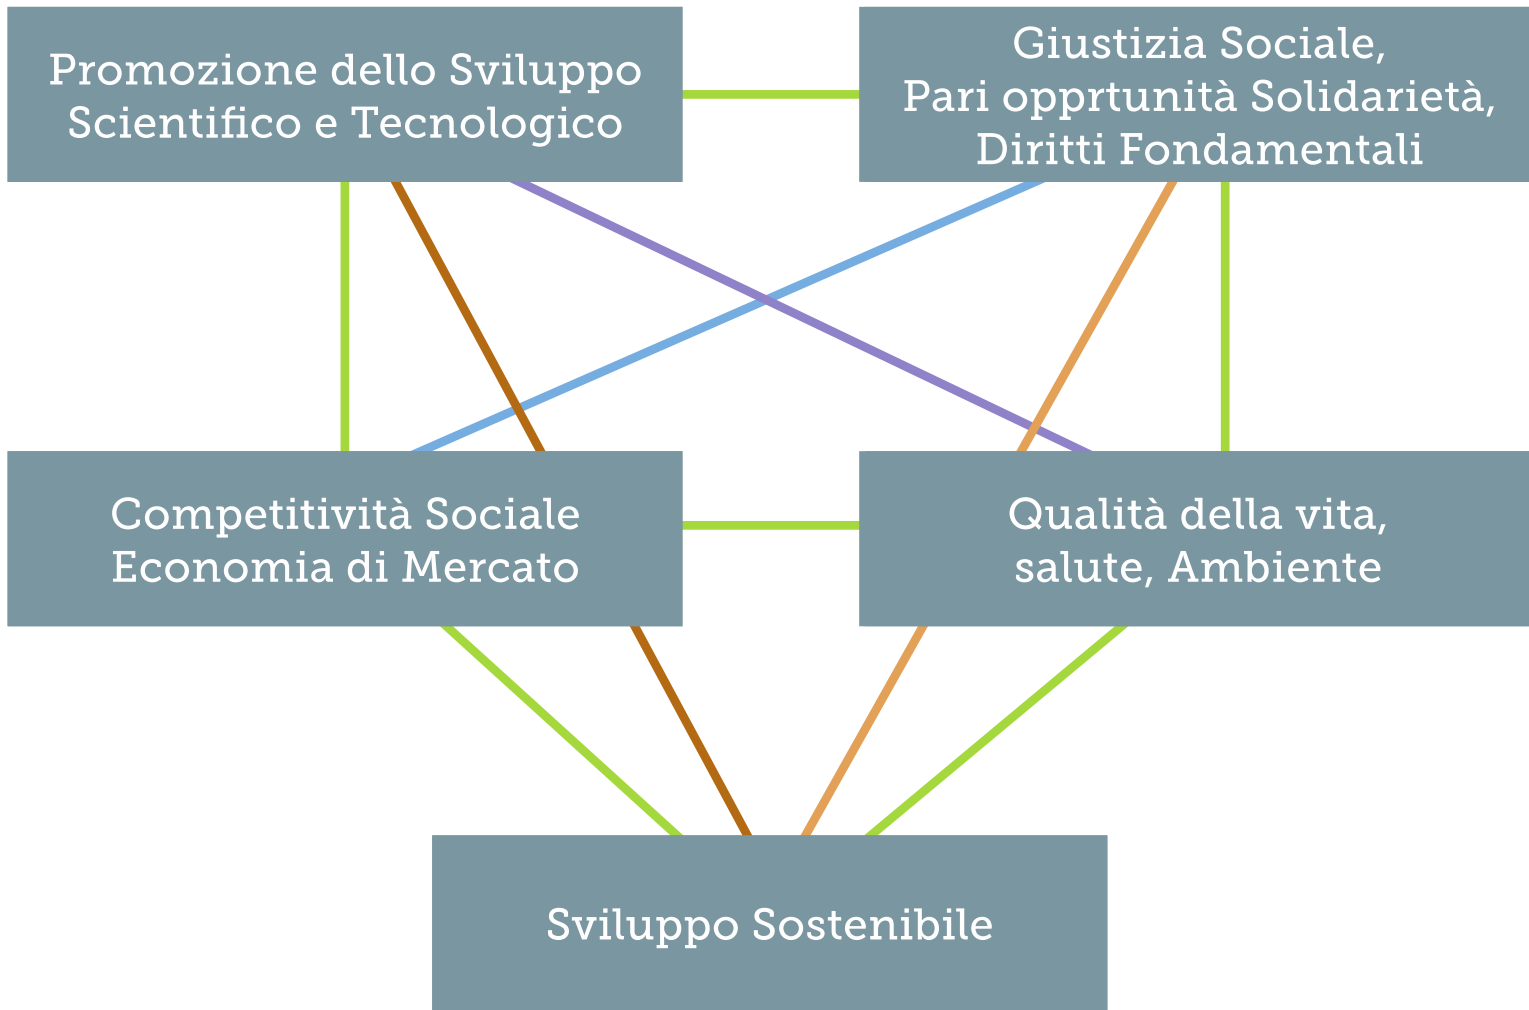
Promozione dello Sviluppo Scientifico e Tecnologico

Giustizia Sociale, Pari opprtunità Solidarietà, Diritti Fondamentali

Competitività Sociale Economia di Mercato

Qualità della vita, salute, Ambiente

Sviluppo Sostenibile